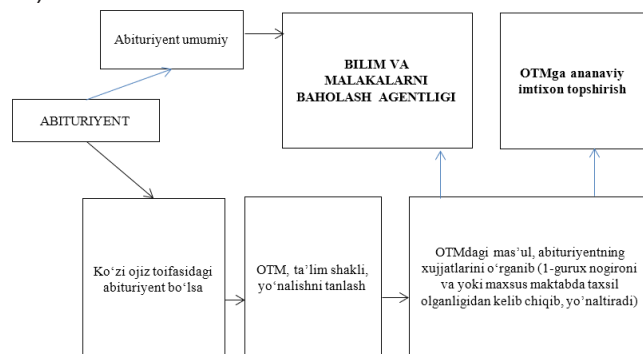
Abituriyent umumiy

BILIM VA MALAKALARNI BAHOLASH AGENTLIGI

OTMga ananaviy imtixon topshirish

ABITURIYENT

Ko‘zi ojiz toifasidagi abituriyent bo‘lsa

OTM, ta’lim shakli, yo‘nalishni tanlash

OTMdagi mas’ul, abituriyentning xujjatlarini o‘rganib (1-gurux nogironi va yoki maxsus maktabda taxsil olganligidan kelib chiqib, yo’naltiradi)